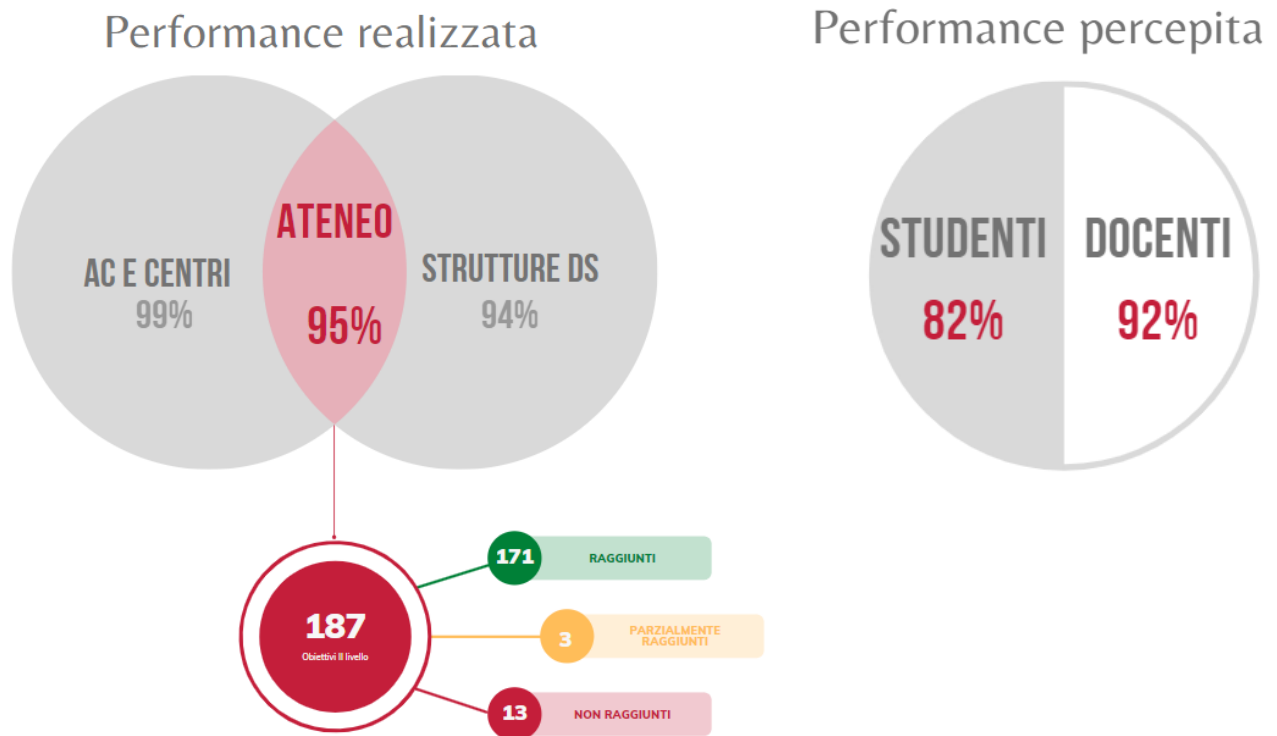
Performance realizzata

Performance percepita

AC E CENTRI
99%

ATENEO
95%

STRUTTURE DS
94%

STUDENTI
82%

DOCENTI
92%

187
Obiettivi II livello

171 RAGGIUNTI

3 PARZIALMENTE RAGGIUNTI

13 NON RAGGIUNTI